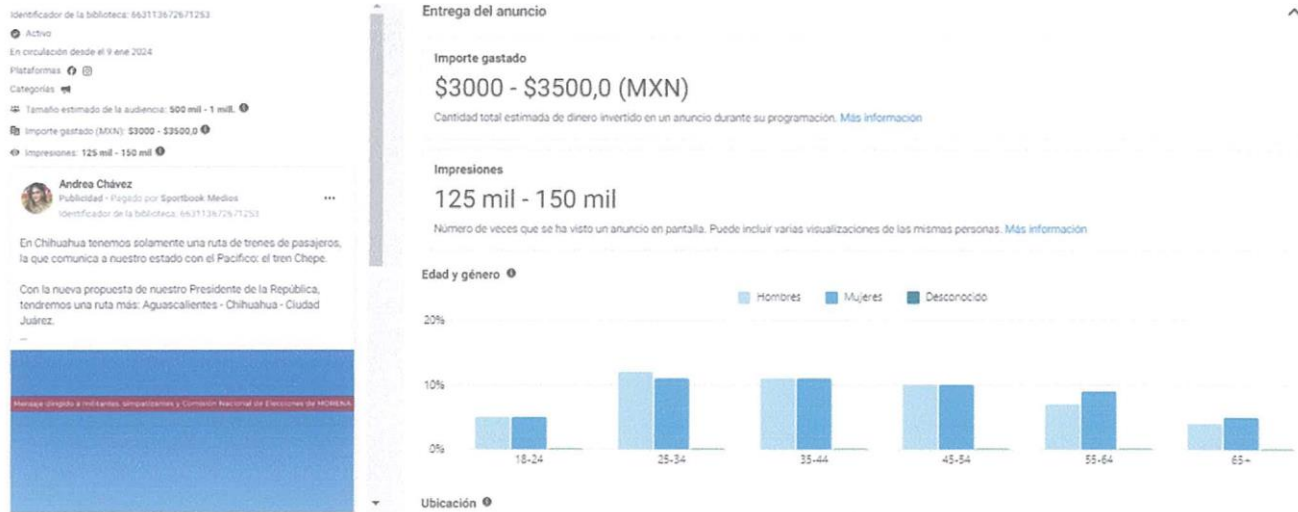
Identificador de la biblioteca: 663113672671253
Activo
En circulación desde el 9 ene 2024
Plataformas
Categorías
Tamaño estimado de la audiencia: 500 mil - 1 mill.
Importe gastado (MXN): $3000 - $3500,0
Impresiones: 125 mil - 150 mil

Andrea Chávez
Publicidad · Pagado por Sportbook Medios
Identificador de la biblioteca: 663113672671253

En Chihuahua tenemos solamente una ruta de trenes de pasajeros, la que comunica a nuestro estado con el Pacífico: el tren Chepe.

Con la nueva propuesta de nuestro Presidente de la República, tendremos una ruta más: Aguascalientes - Chihuahua - Ciudad Juárez.

...

Mensaje dirigido a militantes, simpatizantes y Comisión Nacional de Elecciones de MORENA

Entrega del anuncio

Importe gastado
$3000 - $3500,0 (MXN)
Cantidad total estimada de dinero invertido en un anuncio durante su programación. Más información

Impresiones
125 mil - 150 mil
Número de veces que se ha visto un anuncio en pantalla. Puede incluir varias visualizaciones de las mismas personas. Más información

Edad y género
Hombres Mujeres Desconocido
20%
10%
0%
18-24 25-34 35-44 45-54 55-64 65+

Ubicación